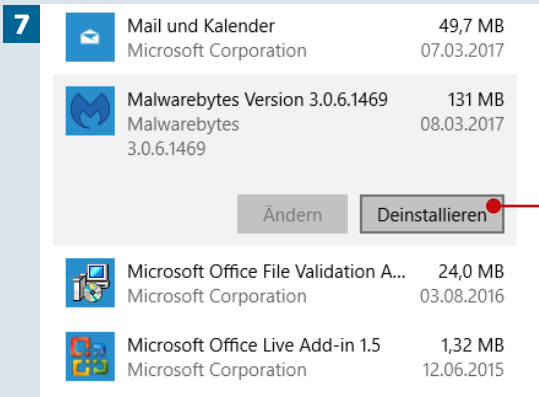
7

Mail und Kalender 49,7 MB
Microsoft Corporation 07.03.2017

Malwarebytes Version 3.0.6.1469 131 MB
Malwarebytes 08.03.2017
3.0.6.1469

Ändern Deinstallieren

Microsoft Office File Validation A... 24,0 MB
Microsoft Corporation 03.08.2016

Microsoft Office Live Add-in 1.5 1,32 MB
Microsoft Corporation 12.06.2015